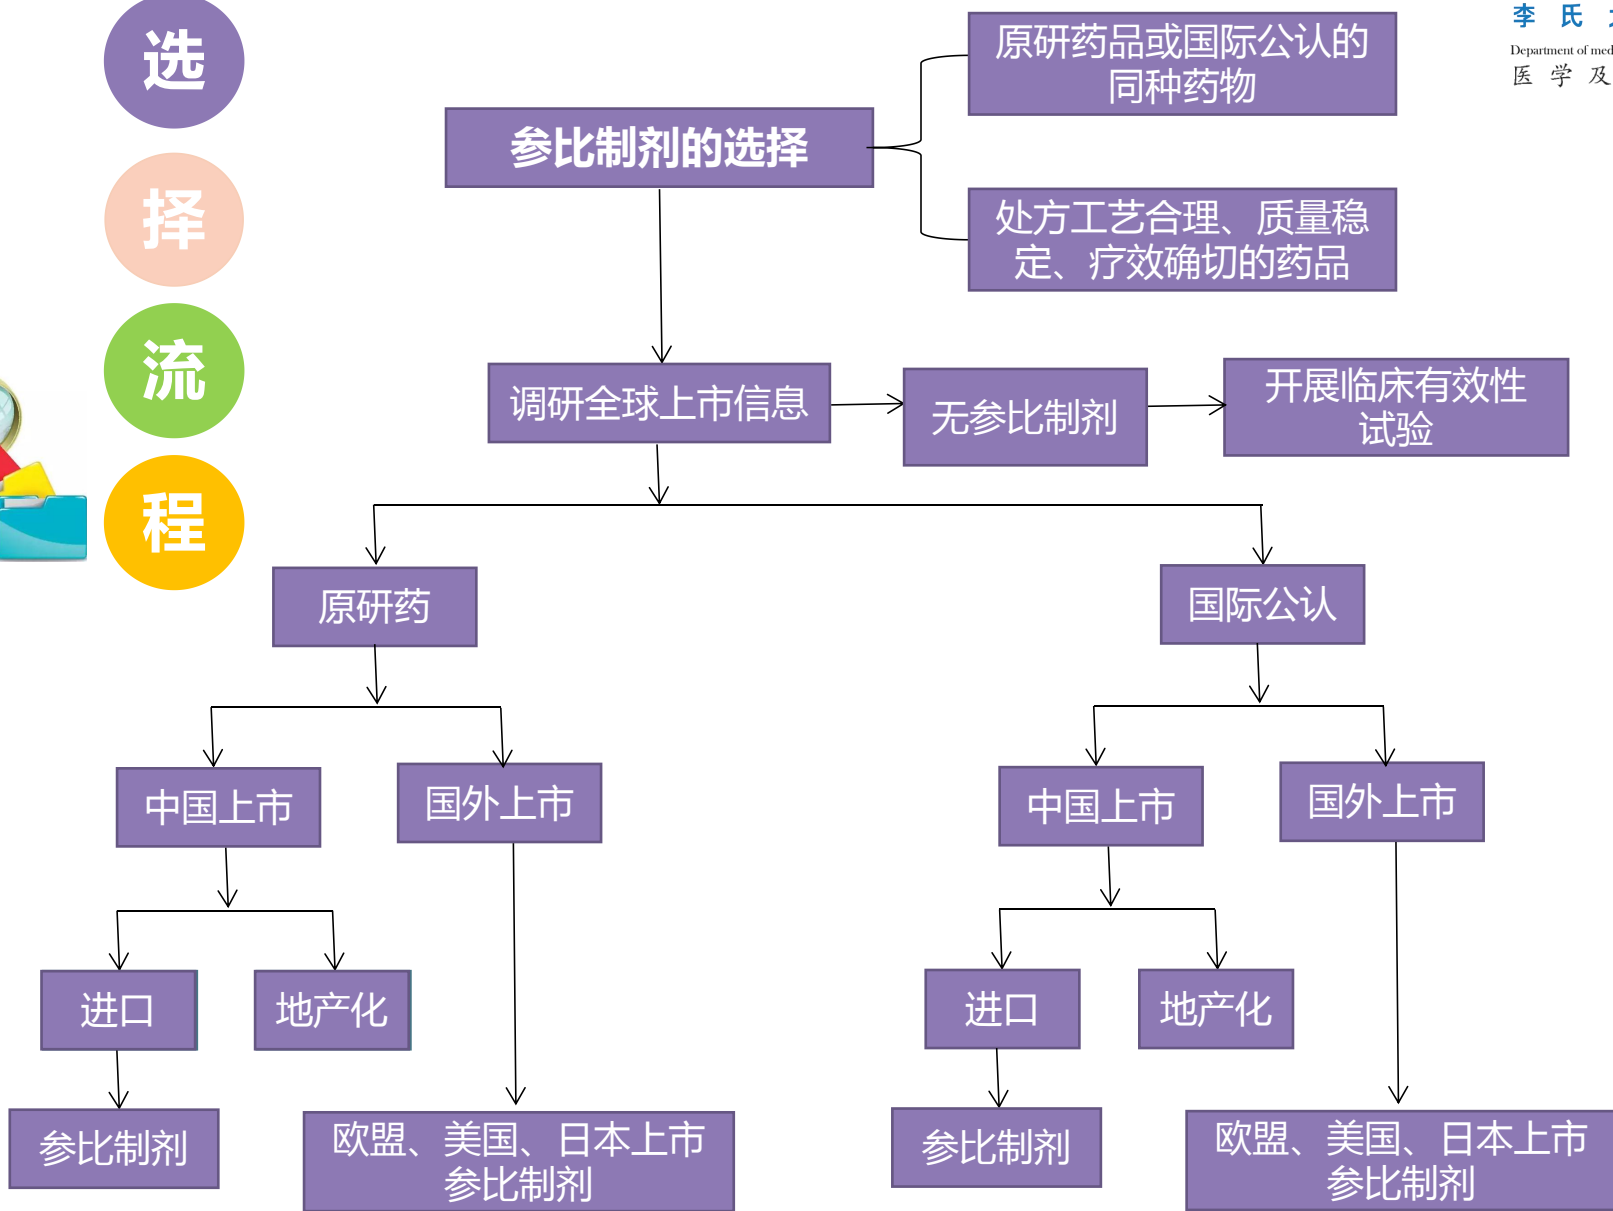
选
择
流
程

李 氏
Department of med
医 学 及

参比制剂的选择

原研药品或国际公认的同种药物

处方工艺合理、质量稳定、疗效确切的药品

调研全球上市信息

无参比制剂

开展临床有效性试验

原研药

国际公认

中国上市

国外上市

中国上市

国外上市

进口

地产化

进口

地产化

参比制剂

欧盟、美国、日本上市参比制剂

参比制剂

欧盟、美国、日本上市参比制剂